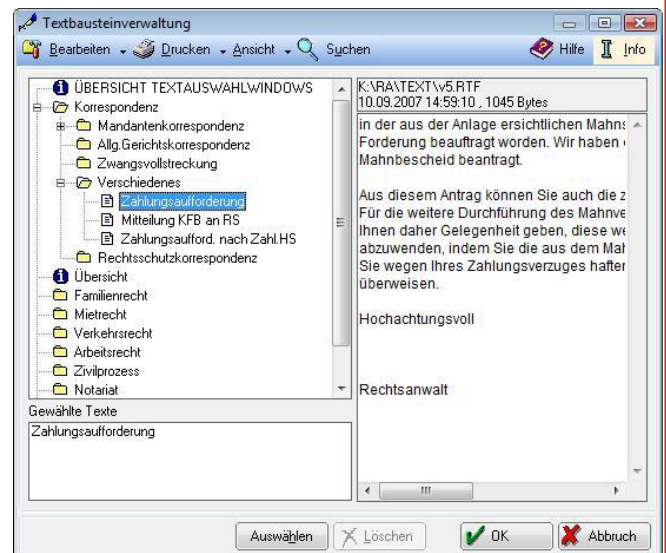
Textbausteinverwaltung

Bearbeiten Drucken Ansicht Suchen Hilfe Info

ÜBERSICHT TEXTAUSWAHLWINDOWS
Korrespondenz
Mandantenkorrespondenz
Allg.Gerichtskorrespondenz
Zwangsvollstreckung
Verschiedenes
Zahlungsaufforderung
Mitteilung KFB an RS
Zahlungsaufford. nach Zahl.HS
Rechtsschutzkorrespondenz
Übersicht
Familienrecht
Mietrecht
Verkehrsrecht
Arbeitsrecht
Zivilprozess
Notariat

Gewählte Texte
Zahlungsaufforderung

K:\RA\TEXT\v5.RTF
10.09.2007 14:59:10 , 1045 Bytes

in der aus der Anlage ersichtlichen Mahns
Forderung beauftragt worden. Wir haben
Mahnbescheid beantragt.

Aus diesem Antrag können Sie auch die z
Für die weitere Durchführung des Mahnve
Ihnen daher Gelegenheit geben, diese we
abzuwenden, indem Sie die aus dem Mah
Sie wegen Ihres Zahlungsverzuges hafter
überweisen.

Hochachtungsvoll

Rechtsanwalt

Auswählen Löschen OK Abbruch